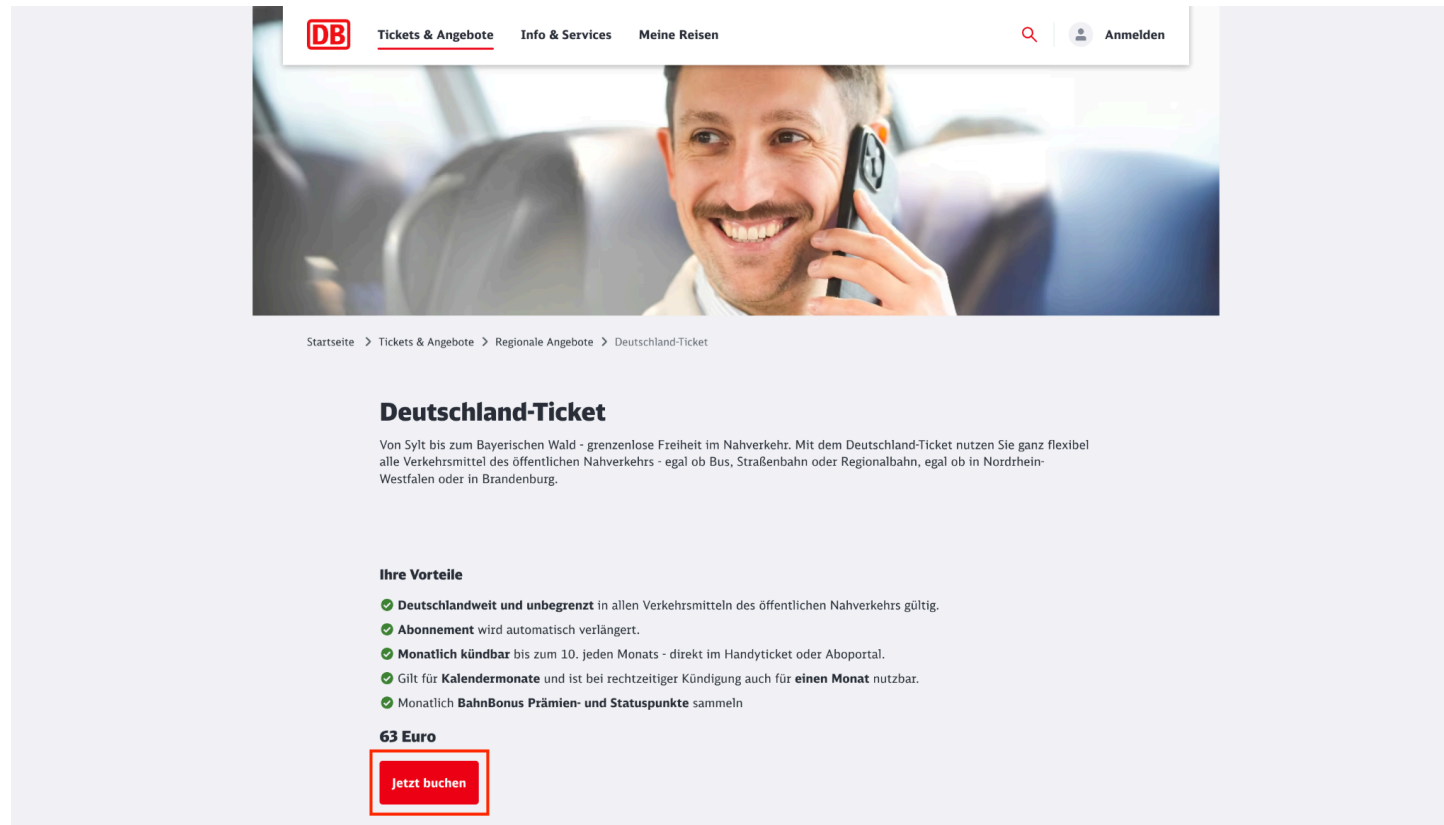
DB Tickets & Angebote Info & Services Meine Reisen Anmelden

Startseite > Tickets & Angebote > Regionale Angebote > Deutschland-Ticket

Deutschland-Ticket

Von Sylt bis zum Bayerischen Wald - grenzenlose Freiheit im Nahverkehr. Mit dem Deutschland-Ticket nutzen Sie ganz flexibel alle Verkehrsmittel des öffentlichen Nahverkehrs - egal ob Bus, Straßenbahn oder Regionalbahn, egal ob in Nordrhein-Westfalen oder in Brandenburg.

Ihre Vorteile

Deutschlandweit und unbegrenzt in allen Verkehrsmitteln des öffentlichen Nahverkehrs gültig.

Abonnement wird automatisch verlängert.

Monatlich kündbar bis zum 10. jeden Monats - direkt im Handyticket oder Aboportal.

Gilt für Kalendermonate und ist bei rechtzeitiger Kündigung auch für einen Monat nutzbar.

Monatlich BahnBonus Prämien- und Statuspunkte sammeln

63 Euro

Jetzt buchen